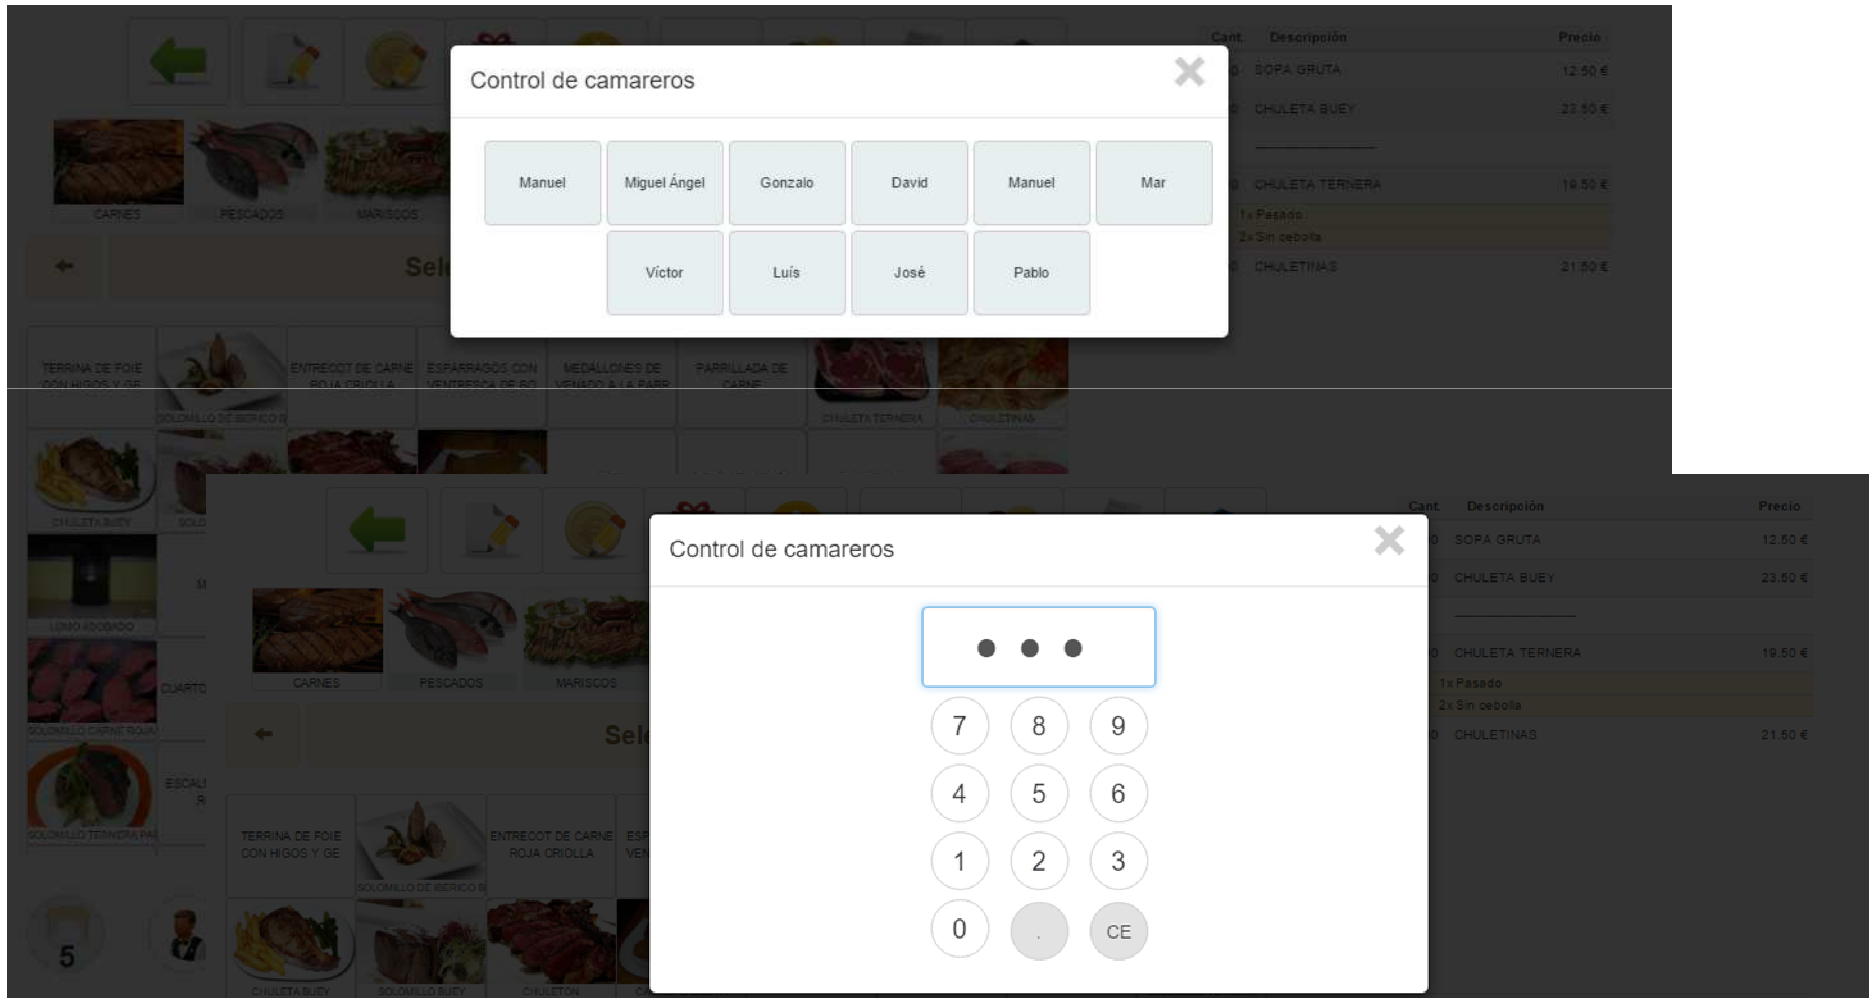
Control de camareros

| Manuel | Miguel Ángel | Gonzalo | David | Manuel | Mar |
|---|---|---|---|---|---|
| | Víctor | Luís | José | Pablo | |

| Cant. | Descripción | Precio |
|---|---|---|
| | SOPA GRUTA | 12.50 € |
| | CHULETA BUEY | 23.50 € |
| | CHULETA TERNERA | 19.50 € |
| | 1x Pasado | |
| | 2x Sin cebolla | |
| | CHULETINAS | 21.50 € |

CARNES PESCADOS MARISCOS

Sel

TERRINA DE FOIE CON HIGOS Y GE
SOLOMILLO DE IBERICO B
ENTRECOT DE CARNE ROJA CRIOLLA
ESPÁRRAGOS CON VENTRESCA DE BO
MEDALLONES DE VENADO A LA PARR
PARRILLADA DE CARNE
CHULETA TERNERA
CHULETINAS
CHULETA BUEY
SOLO

Control de camareros

●●●

7 8 9
4 5 6
1 2 3
0 . CE

| Cant. | Descripción | Precio |
|---|---|---|
| | SOPA GRUTA | 12.50 € |
| | CHULETA BUEY | 23.50 € |
| | CHULETA TERNERA | 19.50 € |
| | 1x Pasado | |
| | 2x Sin cebolla | |
| | CHULETINAS | 21.50 € |

CARNES PESCADOS MARISCOS

Sel

LOMO ADOBADO
M
CUARTO
SOLOMILLO CARNE ROJA
ESCALI R
SOLOMILLO TERNERA PA
TERRINA DE FOIE CON HIGOS Y GE
SOLOMILLO DE IBERICO B
ENTRECOT DE CARNE ROJA CRIOLLA
5
CHULETA BUEY
SOLOMILLO BUEY
CHULETON